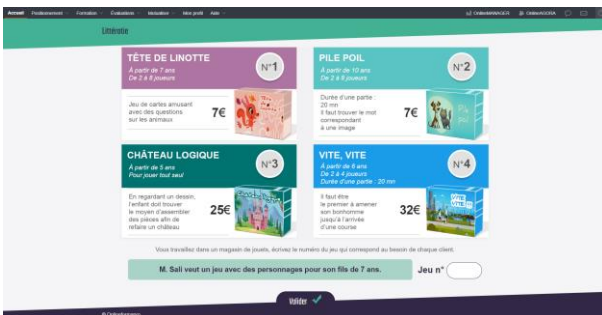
Accueil Positionnement Formation Évaluations Médiathèque Mon profil Aide

Littératie

TÊTE DE LINOTTE
À partir de 7 ans
De 2 à 8 joueurs
N°1
Jeu de cartes amusant avec des questions sur les animaux
7€

PILE POIL
À partir de 10 ans
De 2 à 8 joueurs
N°2
Durée d'une partie : 20 min
Il faut trouver le mot correspondant à une image
7€

CHÂTEAU LOGIQUE
À partir de 5 ans
Pour jouer tout seul
N°3
En regardant un dessin, l'enfant doit trouver le moyen d'assembler des pièces afin de refaire un château
25€

VITE, VITE
À partir de 8 ans
De 2 à 4 joueurs
Durée d'une partie : 20 min
N°4
Il faut être le premier à amener son bonhomme jusqu'à l'arrivée d'une course
32€

Vous travaillez dans un magasin de jouets, écrivez le numéro du jeu qui correspond au besoin de chaque client.

M. Sali veut un jeu avec des personnages pour son fils de 7 ans.
Jeu n°

Valider